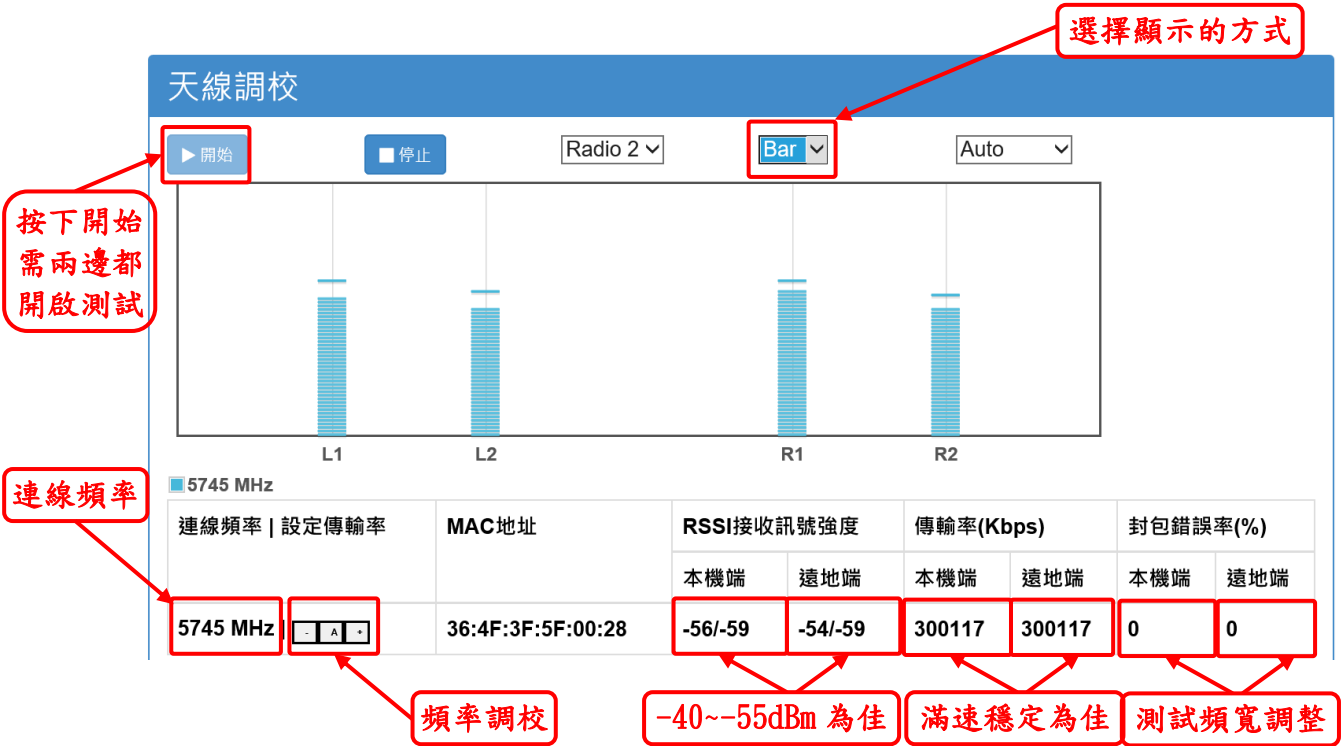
選擇顯示的方式

天線調校

▶開始　■停止　Radio 2　Bar　Auto

按下開始需兩邊都開啟測試

L1　L2　R1　R2

5745 MHz

連線頻率

| 連線頻率 \| 設定傳輸率 | MAC地址 | RSSI接收訊號強度 | | 傳輸率(Kbps) | | 封包錯誤率(%) | |
|---|---|---|---|---|---|---|---|
| | | 本機端 | 遠地端 | 本機端 | 遠地端 | 本機端 | 遠地端 |
| 5745 MHz \| - A + | 36:4F:3F:5F:00:28 | -56/-59 | -54/-59 | 300117 | 300117 | 0 | 0 |

頻率調校　-40~-55dBm 為佳　滿速穩定為佳　測試頻寬調整